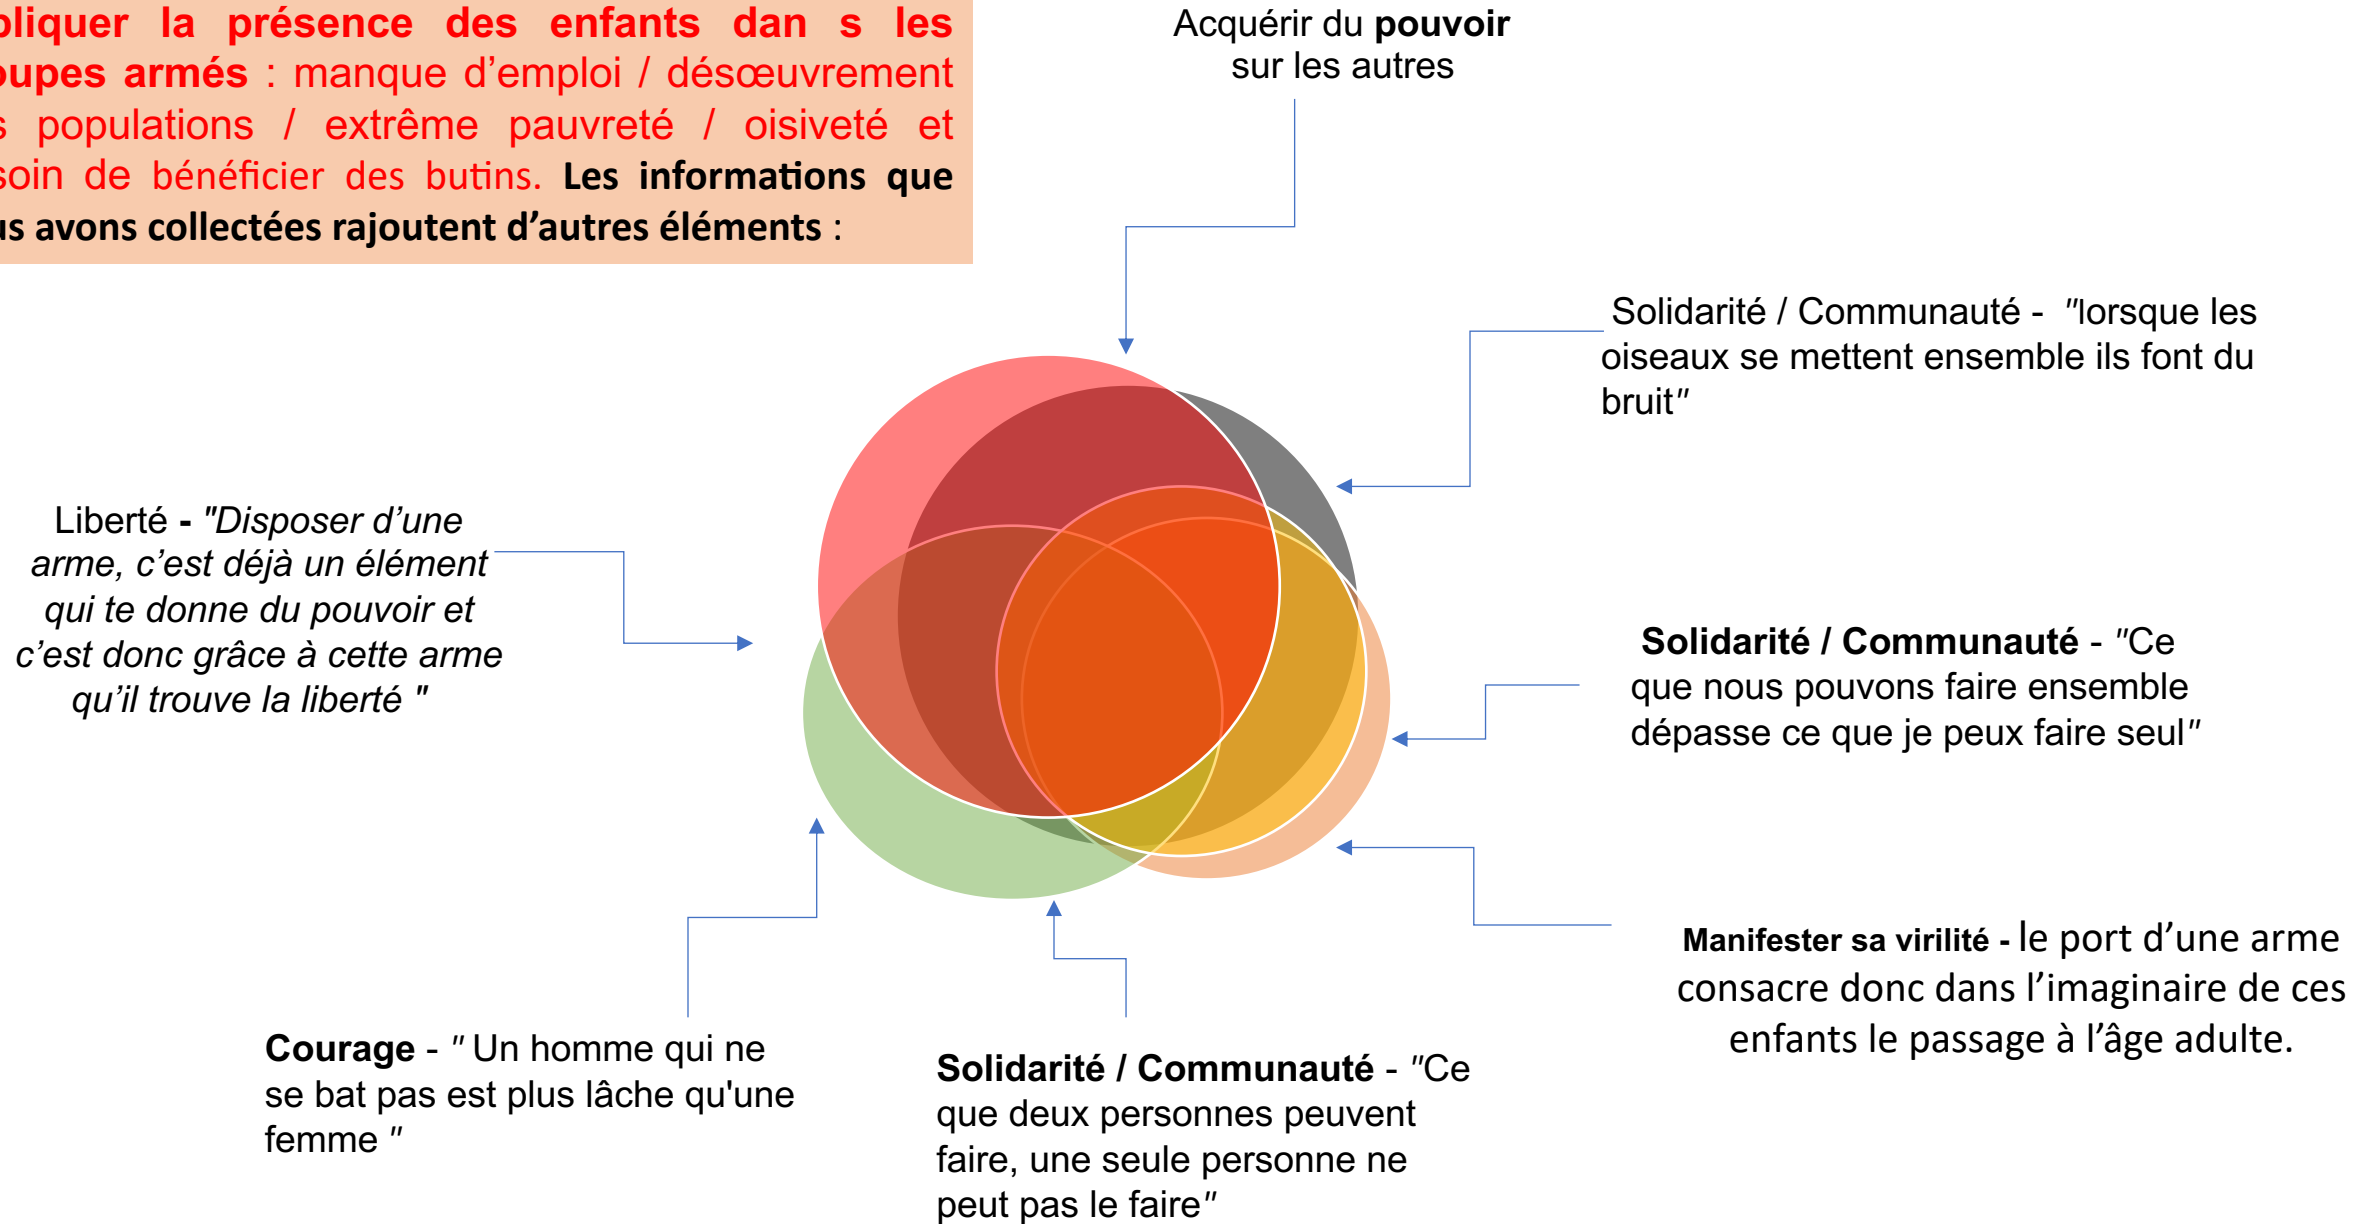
pliquer la présence des enfants dan s les oupes armés : manque d'emploi / désœuvrement s populations / extrême pauvreté / oisiveté et soin de bénéficier des butins. Les informations que us avons collectées rajoutent d'autres éléments :

Acquérir du **pouvoir** sur les autres

Solidarité / Communauté - "lorsque les oiseaux se mettent ensemble ils font du bruit"

Liberté - "Disposer d'une arme, c'est déjà un élément qui te donne du pouvoir et c'est donc grâce à cette arme qu'il trouve la liberté "

**Solidarité / Communauté** - "Ce que nous pouvons faire ensemble dépasse ce que je peux faire seul"

**Manifester sa virilité** - le port d'une arme consacre donc dans l'imaginaire de ces enfants le passage à l'âge adulte.

**Courage** - " Un homme qui ne se bat pas est plus lâche qu'une femme "

**Solidarité / Communauté** - "Ce que deux personnes peuvent faire, une seule personne ne peut pas le faire"